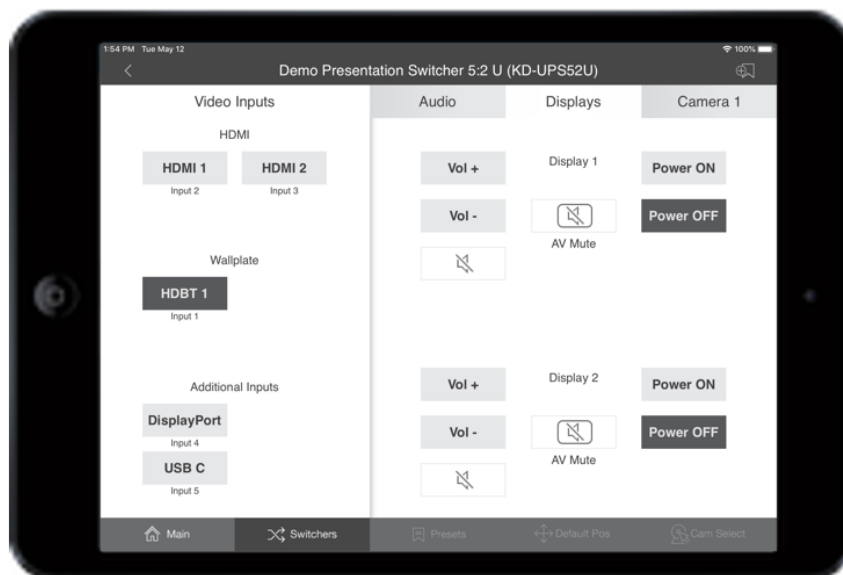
1:54 PM Tue May 12

100%

Demo Presentation Switcher 5:2 U (KD-UPS52U)

Video Inputs

HDMI

HDMI 1
Input 2

HDMI 2
Input 3

Wallplate

HDBT 1
Input 1

Additional Inputs

DisplayPort
Input 4

USB C
Input 5

Audio

Displays

Camera 1

Vol +

Display 1

Power ON

Vol -

Power OFF

AV Mute

Vol +

Display 2

Power ON

Vol -

Power OFF

AV Mute

Main

Switchers

Presets

Default Pos

Cam Select